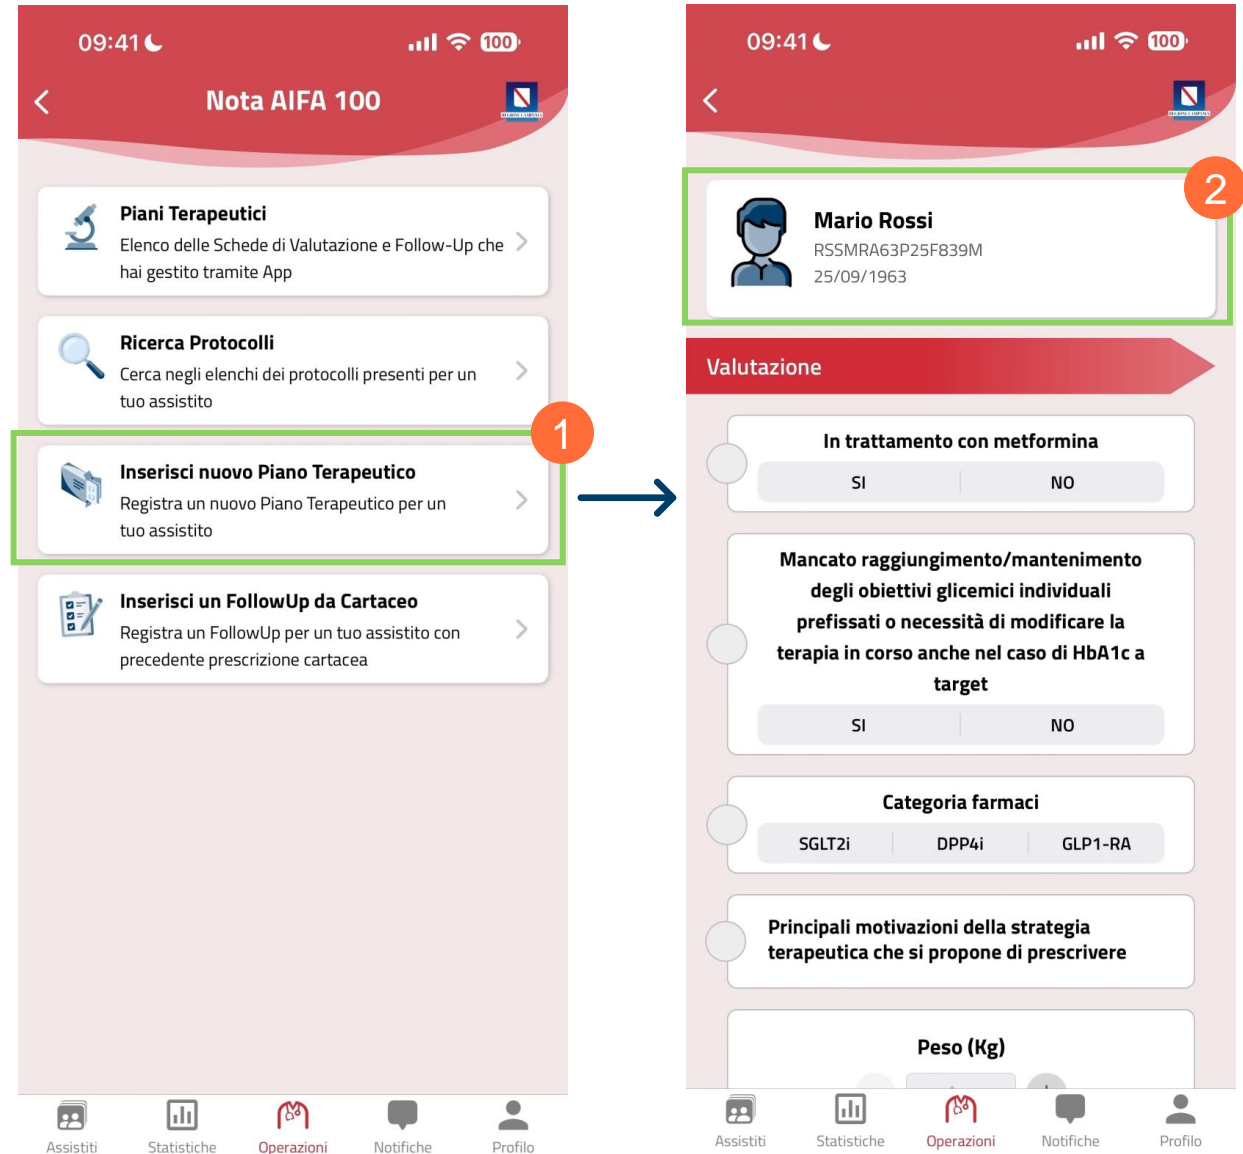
09:41 100

Nota AIFA 100

Piani Terapeutici
Elenco delle Schede di Valutazione e Follow-Up che hai gestito tramite App

Ricerca Protocolli
Cerca negli elenchi dei protocolli presenti per un tuo assistito

1

Inserisci nuovo Piano Terapeutico
Registra un nuovo Piano Terapeutico per un tuo assistito

Inserisci un FollowUp da Cartaceo
Registra un FollowUp per un tuo assistito con precedente prescrizione cartacea

Assistiti Statistiche Operazioni Notifiche Profilo

09:41 100

2

Mario Rossi
RSSMRA63P25F839M
25/09/1963

Valutazione

In trattamento con metformina
SI NO

Mancato raggiungimento/mantenimento degli obiettivi glicemici individuali prefissati o necessità di modificare la terapia in corso anche nel caso di HbA1c a target
SI NO

Categoria farmaci
SGLT2i DPP4i GLP1-RA

Principali motivazioni della strategia terapeutica che si propone di prescrivere

Peso (Kg)

Assistiti Statistiche Operazioni Notifiche Profilo